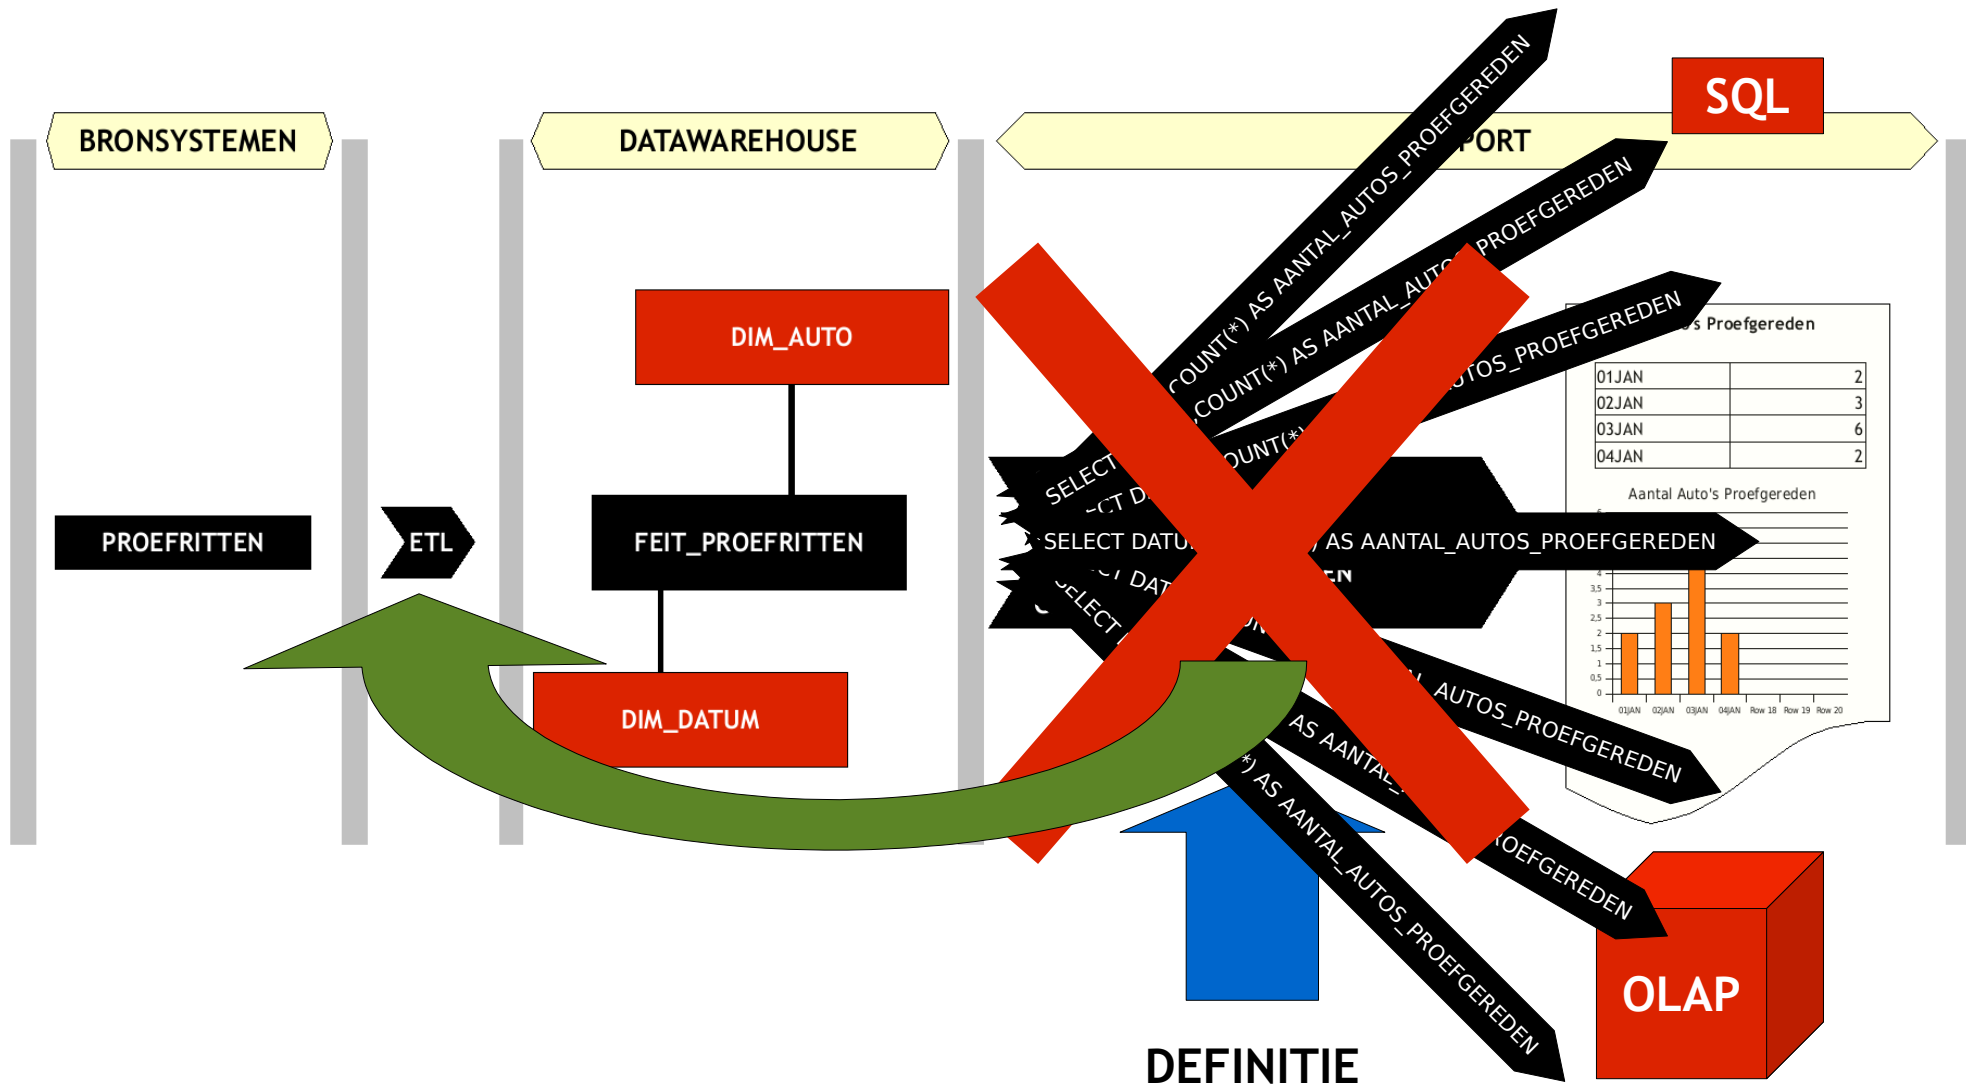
BRONSYSTEMEN

DATAWAREHOUSE

PORT

SQL

DIM_AUTO

PROEFRITTEN

ETL

FEIT_PROEFRITTEN

DIM_DATUM

COUNT(*) AS AANTAL_AUTOS_PROEFGEREDEN

COUNT(*) AS AANTAL_AUTOS_PROEFGEREDEN

OUNT(*) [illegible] UTOS_PROEFGEREDEN

SELECT

SELECT DATU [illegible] AS AANTAL_AUTOS_PROEFGEREDEN

ELECT

AUTOS_PROEFGEREDEN

AS AANTAL_ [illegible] OEFGEREDEN

*) AS AANTAL_AUTOS_PROEFGEREDEN

's Proefgereden

| 01JAN | 2 |
|---|---|
| 02JAN | 3 |
| 03JAN | 6 |
| 04JAN | 2 |

Aantal Auto's Proefgereden

4
3,5
3
2,5
2
1,5
1
0,5
0

01JAN 02JAN 03JAN 04JAN Row 18 Row 19 Row 20

OLAP

DEFINITIE